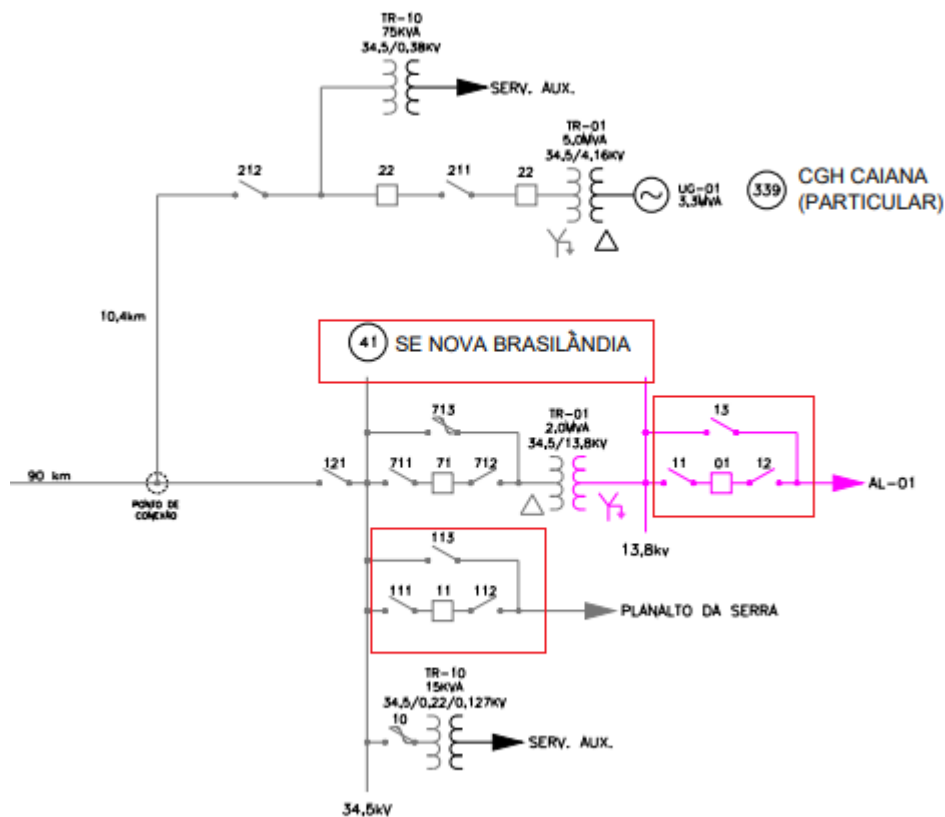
TR-10
75KVA
34,5/0,38KV

SERV. AUX.

TR-01
5,0MVA
34,5/4,16KV

212

22

211

22

UG-01
3,3MVA

339

CGH CAIANA
(PARTICULAR)

10,4km

41

SE NOVA BRASILÂNDIA

713

TR-01
2,0MVA
34,5/13,8KV

13

90 km

121

711

71

712

11

01

12

AL-01

PONTO DE CONEXÃO

13,8kv

113

111

11

112

PLANALTO DA SERRA

TR-10
15KVA
34,5/0,22/0,127KV

10

SERV. AUX.

34,5kV